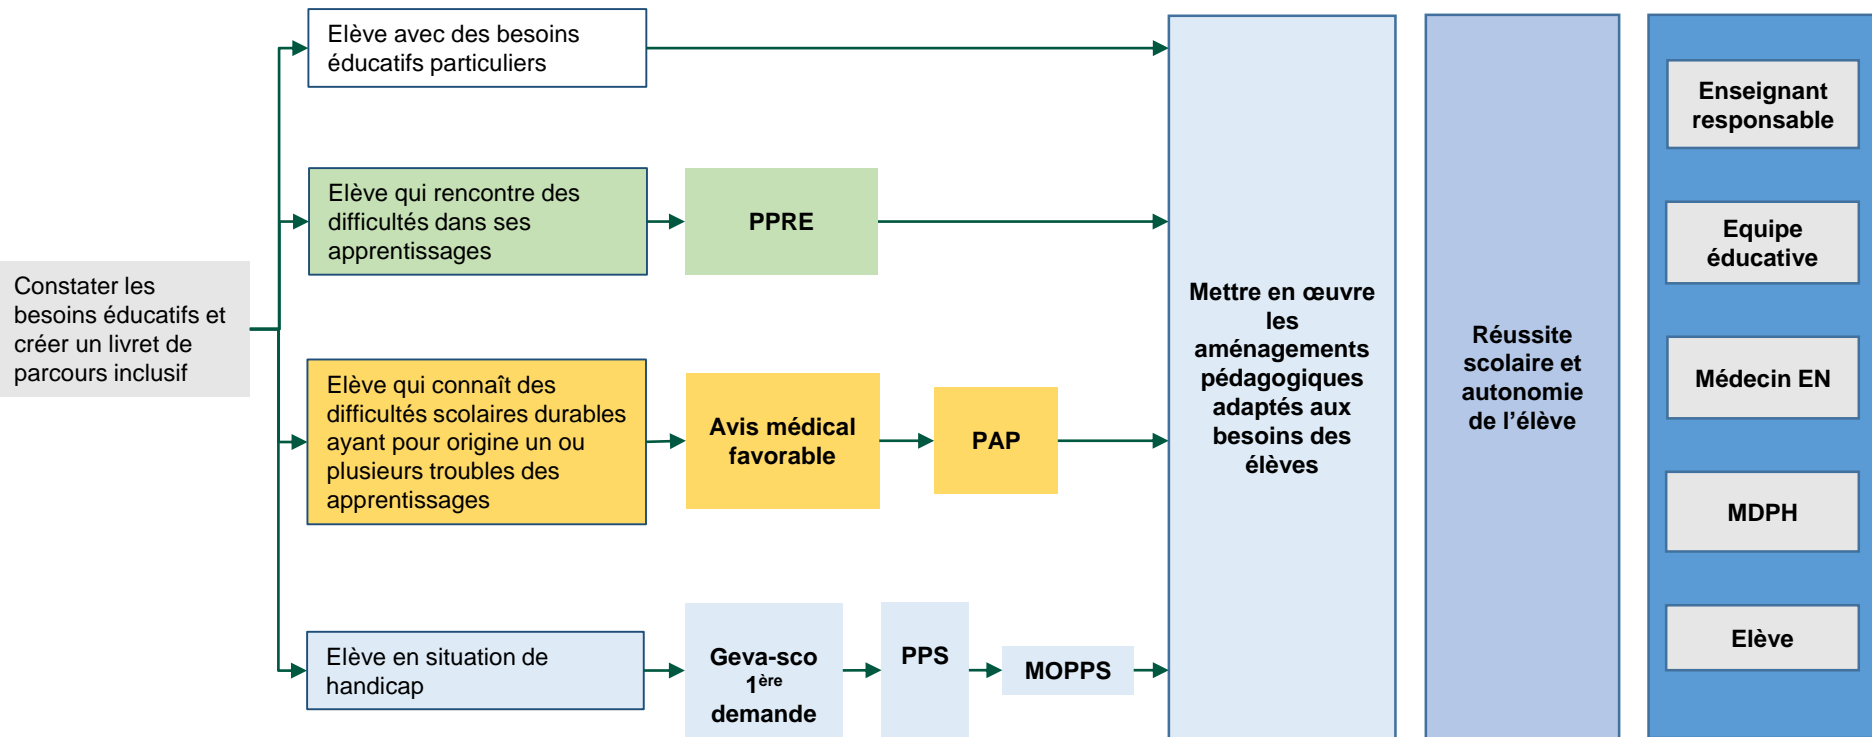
Constater les besoins éducatifs et créer un livret de parcours inclusif

Elève avec des besoins éducatifs particuliers

Elève qui rencontre des difficultés dans ses apprentissages

PPRE

Elève qui connaît des difficultés scolaires durables ayant pour origine un ou plusieurs troubles des apprentissages

Avis médical favorable

PAP

Elève en situation de handicap

Geva-sco $1^{ère}$ demande

PPS

MOPPS

Mettre en œuvre les aménagements pédagogiques adaptés aux besoins des élèves

Réussite scolaire et autonomie de l'élève

Enseignant responsable

Equipe éducative

Médecin EN

MDPH

Elève